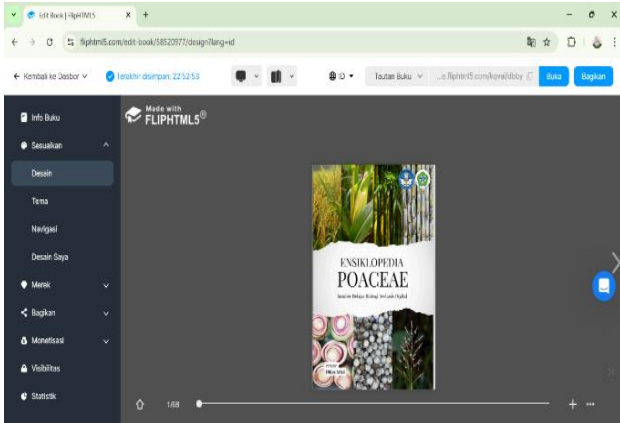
Edit Book | FlipHTML5

fliphtml5.com/edit-book/58520977/design?lang=id

← Kembali ke Dasbor

Terakhir disimpan: 22:52:53

ID

Tautan Buku

...e.fliphtml5.com/kovai/blby

Buka

Bagikan

Made with FLIPHTML5®

Info Buku

Sesuaikan

Desain

Tema

Navigasi

Desain Saya

Merek

Bagikan

Monetisasi

Visibilitas

Statistik

ENSIKLOPEDIA

POACEAE

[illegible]

1/68